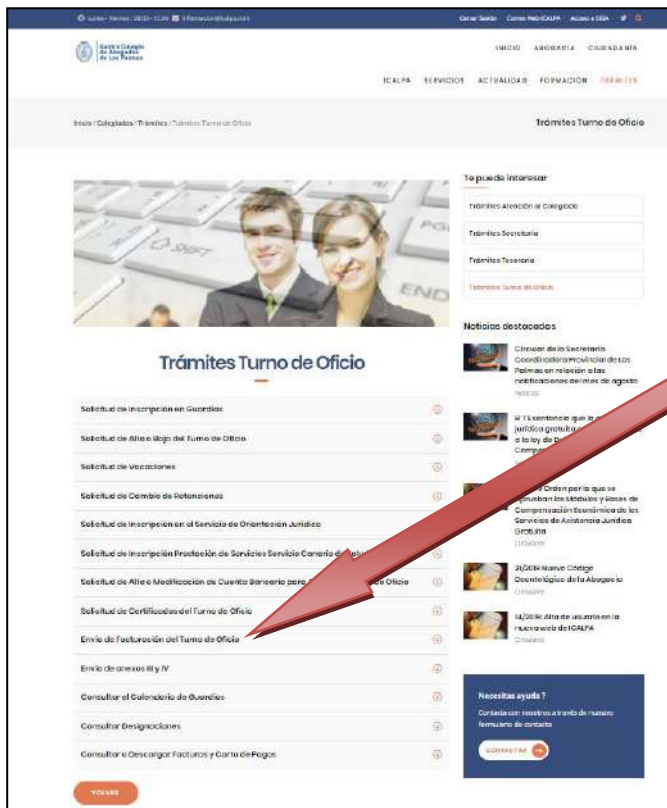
Lunes - Viernes: 08:00 - 15:00 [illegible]

Cerrar Sesión Correo Web ICALPA Acceso a SIGA

Ilustre Colegio de Abogados de Las Palmas

INICIO ABOGACÍA CIUDADANÍA

ICALPA SERVICIOS ACTUALIDAD FORMACIÓN TRÁMITES

Inicio / Colegiados / Trámites / Trámites Turno de Oficio

Trámites Turno de Oficio

Trámites Turno de Oficio

Solicitud de Inscripción en Guardias

Solicitud de Alta o Baja del Turno de Oficio

Solicitud de Vacaciones

Solicitud de Cambio de Retenciones

Solicitud de Inscripción en el Servicio de Orientación Jurídica

Solicitud de Inscripción Prestación de Servicios Servicio Canario de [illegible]

Solicitud de Alta o Modificación de Cuenta Bancaria para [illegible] Oficio

Solicitud de Certificados del Turno de Oficio

Envío de Facturación del Turno de Oficio

Envío de anexos III y IV

Consultar el Calendario de Guardias

Consultar Designaciones

Consultar o Descargar Facturas y Carta de Pagos

VOLVER

Te puede interesar

Trámites Atención al Colegiado

Trámites Secretaría

Trámites Tesorería

Trámites Turno de Oficio

Noticias destacadas

Circular de la Secretaría Coordinadora Provincial de Las Palmas en relación a las notificaciones del mes de agosto

Noticias

El TS sentencia que la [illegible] jurídica gratuita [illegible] a la ley de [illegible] Compe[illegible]

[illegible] Orden por la que se aprueban los Módulos y Bases de Compensación Económica de los Servicios de Asistencia Jurídica Gratuita

Circulares

31/2016 Nuevo Código Deontológico de la Abogacía

Circulares

14/2016 Alta de usuarios en la nueva web de ICALPA

Circulares

Necesitas ayuda ?

Contacta con nosotros a través de nuestro formulario de contacto

CONTACTAR